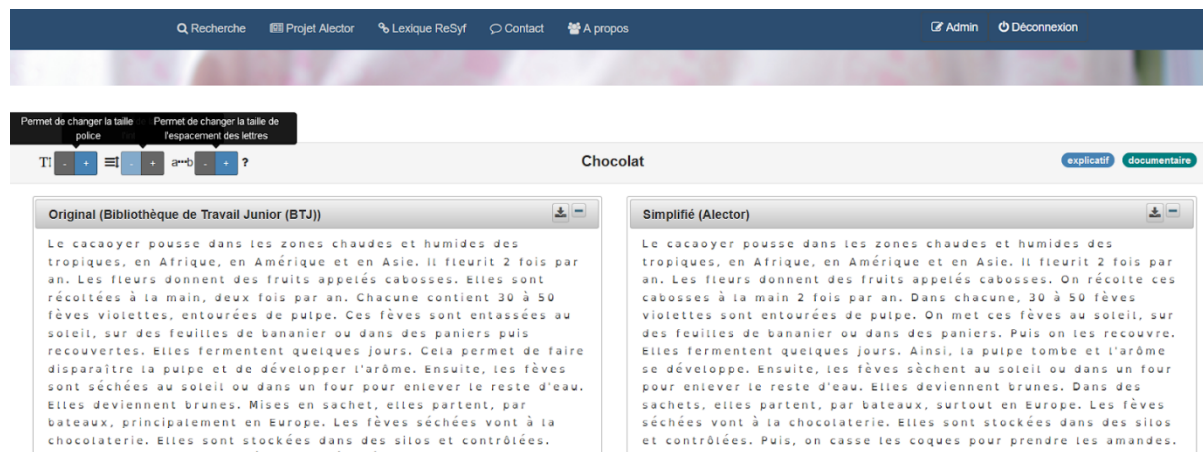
Recherche Projet Alector Lexique ReSyf Contact A propos Admin Déconnexion

Permet de changer la taille police

Permet de changer la taille de l'espacement des lettres

T! - + - + a↔b - + ?

Chocolat

explicatif documentaire

Original (Bibliothèque de Travail Junior (BTJ))

Le cacaoyer pousse dans les zones chaudes et humides des tropiques, en Afrique, en Amérique et en Asie. Il fleurit 2 fois par an. Les fleurs donnent des fruits appelés cabosses. Elles sont récoltées à la main, deux fois par an. Chacune contient 30 à 50 fèves violettes, entourées de pulpe. Ces fèves sont entassées au soleil, sur des feuilles de bananier ou dans des paniers puis recouvertes. Elles fermentent quelques jours. Cela permet de faire disparaître la pulpe et de développer l'arôme. Ensuite, les fèves sont séchées au soleil ou dans un four pour enlever le reste d'eau. Elles deviennent brunes. Mises en sachet, elles partent, par bateaux, principalement en Europe. Les fèves séchées vont à la chocolaterie. Elles sont stockées dans des silos et contrôlées.

Simplifié (Alector)

Le cacaoyer pousse dans les zones chaudes et humides des tropiques, en Afrique, en Amérique et en Asie. Il fleurit 2 fois par an. Les fleurs donnent des fruits appelés cabosses. On récolte ces cabosses à la main 2 fois par an. Dans chacune, 30 à 50 fèves violettes sont entourées de pulpe. On met ces fèves au soleil, sur des feuilles de bananier ou dans des paniers. Puis on les recouvre. Elles fermentent quelques jours. Ainsi, la pulpe tombe et l'arôme se développe. Ensuite, les fèves sèchent au soleil ou dans un four pour enlever le reste d'eau. Elles deviennent brunes. Dans des sachets, elles partent, par bateaux, surtout en Europe. Les fèves séchées vont à la chocolaterie. Elles sont stockées dans des silos et contrôlées. Puis, on casse les coques pour prendre les amandes.